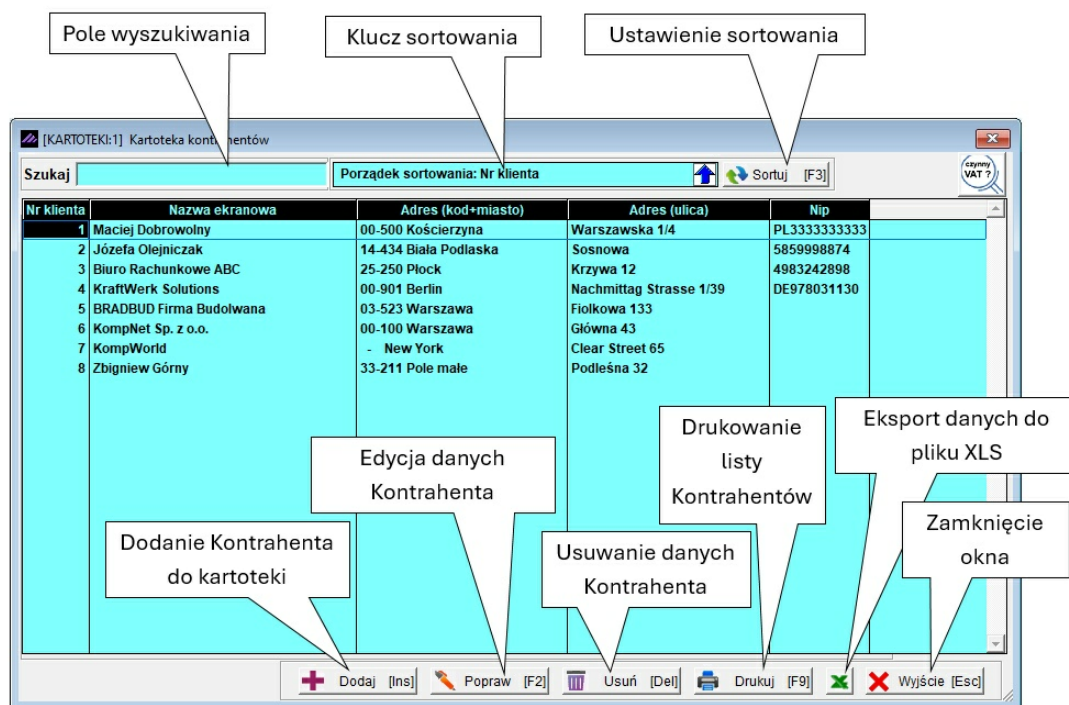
Pole wyszukiwania

Klucz sortowania

Ustawienie sortowania

[KARTOTEKI:1] Kartoteka kontrahentów

Szukaj

Porządek sortowania: Nr klienta

Sortuj [F3]

czynny VAT ?

| Nr klienta | Nazwa ekranowa | Adres (kod+miasto) | Adres (ulica) | Nip |
|---|---|---|---|---|
| 1 | Maciej Dobrowolny | 00-500 Kościerzyna | Warszawska 1/4 | PL3333333333 |
| 2 | Józefa Olejniczak | 14-434 Biała Podlaska | Sosnowa | 5859998874 |
| 3 | Biuro Rachunkowe ABC | 25-250 Płock | Krzywa 12 | 4983242898 |
| 4 | KraftWerk Solutions | 00-901 Berlin | Nachmittag Strasse 1/39 | DE978031130 |
| 5 | BRADBUD Firma Budolwana | 03-523 Warszawa | Fiolkowa 133 | |
| 6 | KompNet Sp. z o.o. | 00-100 Warszawa | Główna 43 | |
| 7 | KompWorld | - New York | Clear Street 65 | |
| 8 | Zbigniew Górny | 33-211 Pole małe | Podleśna 32 | |

Edycja danych Kontrahenta

Drukowanie listy Kontrahentów

Eksport danych do pliku XLS

Zamknięcie okna

Dodanie Kontrahenta do kartoteki

Usuwanie danych Kontrahenta

Dodaj [Ins]

Popraw [F2]

Usuń [Del]

Drukuj [F9]

Wyjście [Esc]